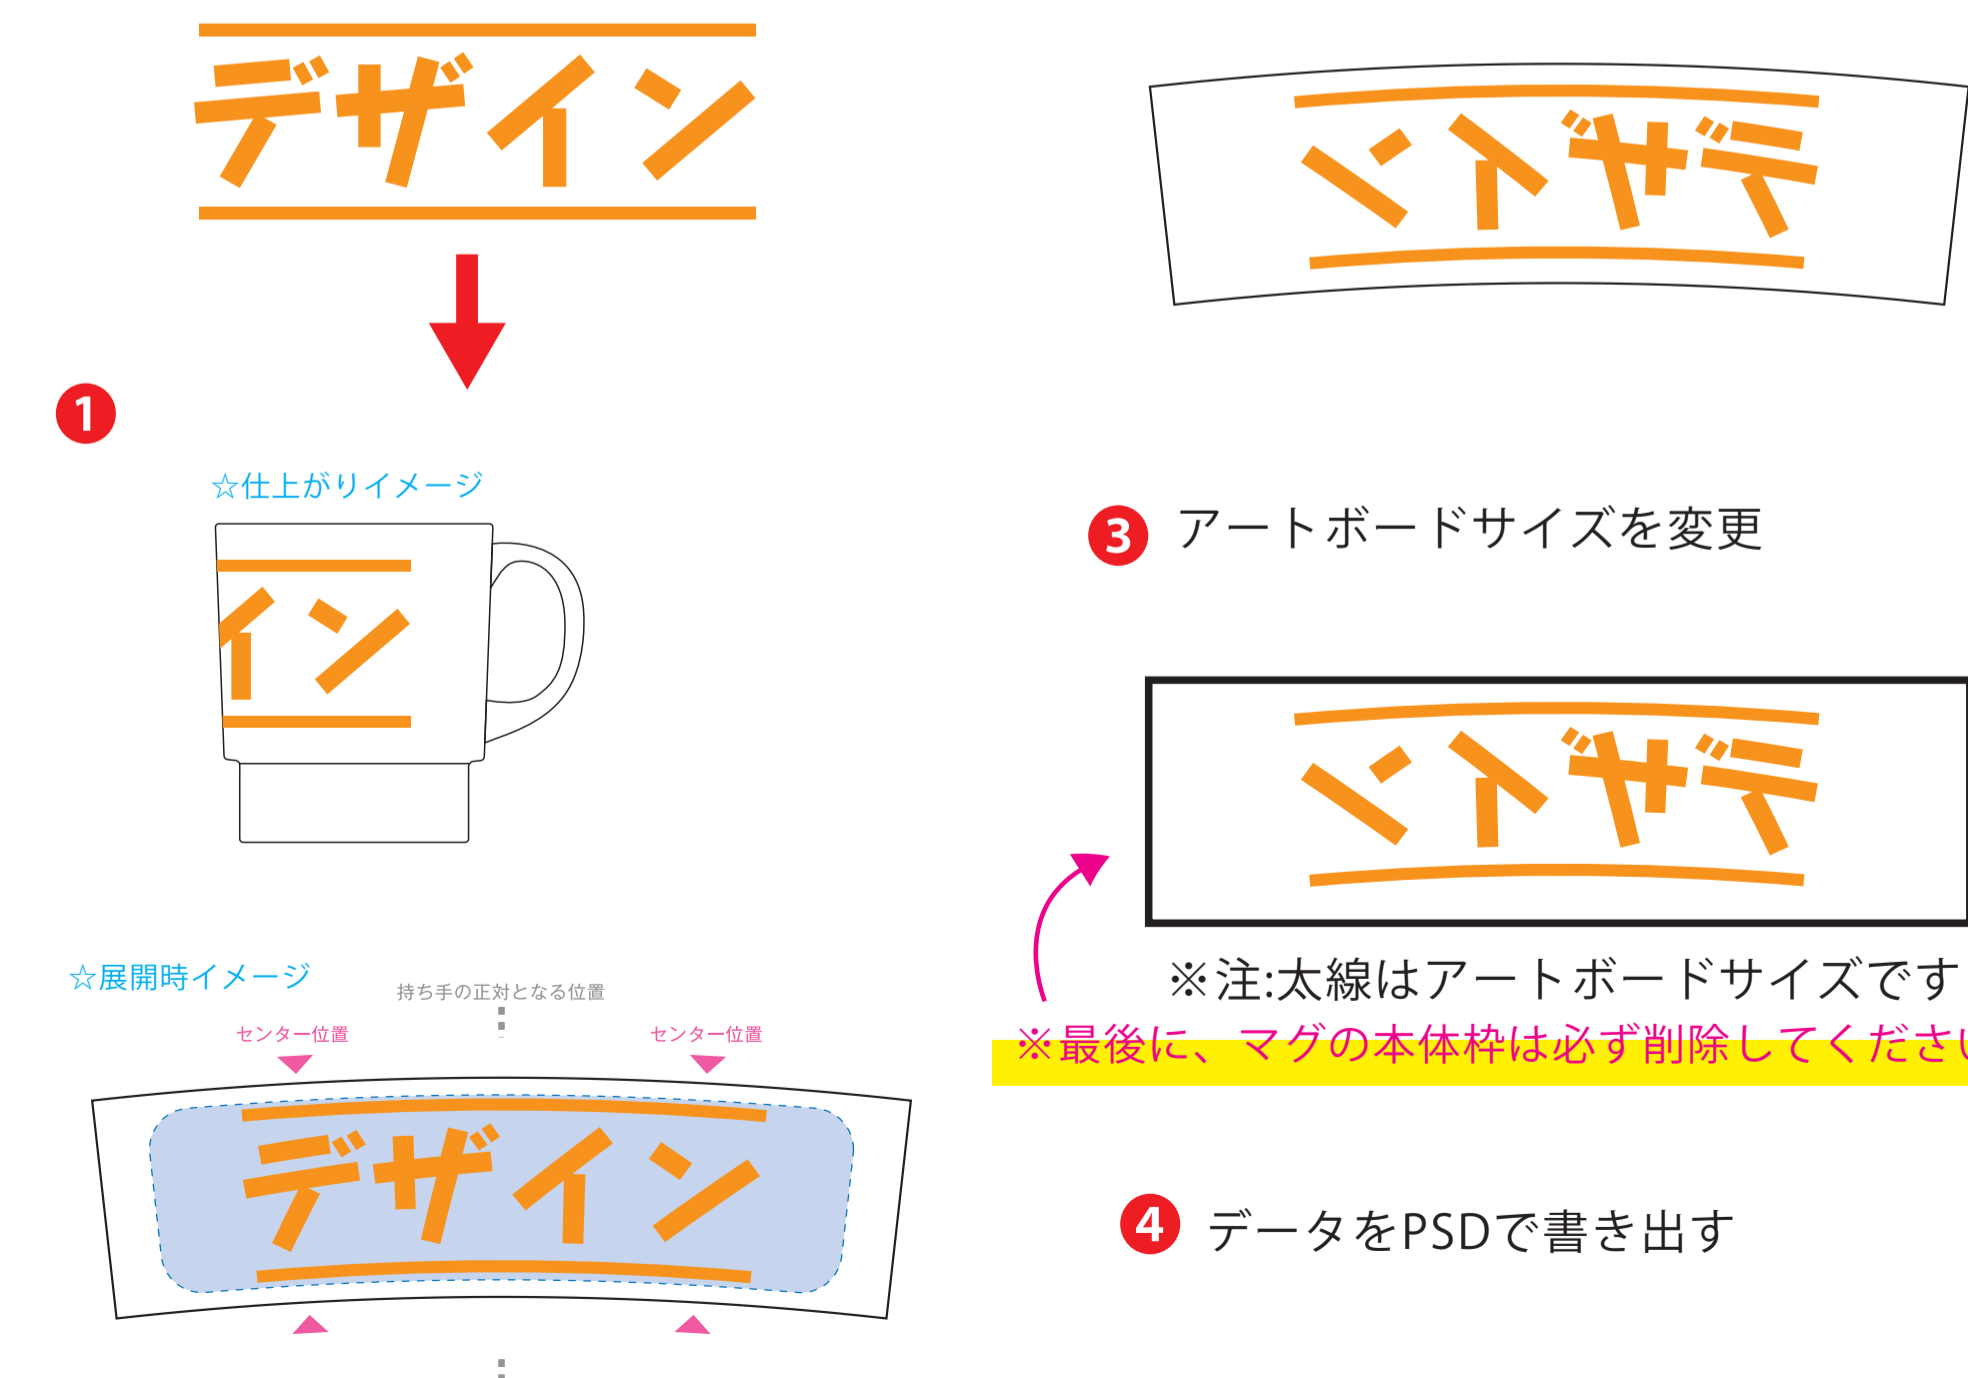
デザイン

1

☆仕上がりイメージ

イン

☆展開時イメージ

持ち手の正対となる位置

センター位置

センター位置

デザイン

ンイザデ

3 アートボードサイズを変更

ンイザデ

※注:太線はアートボードサイズです

※最後に、マグの本体枠は必ず削除してくださ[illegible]

4 データをPSDで書き出す